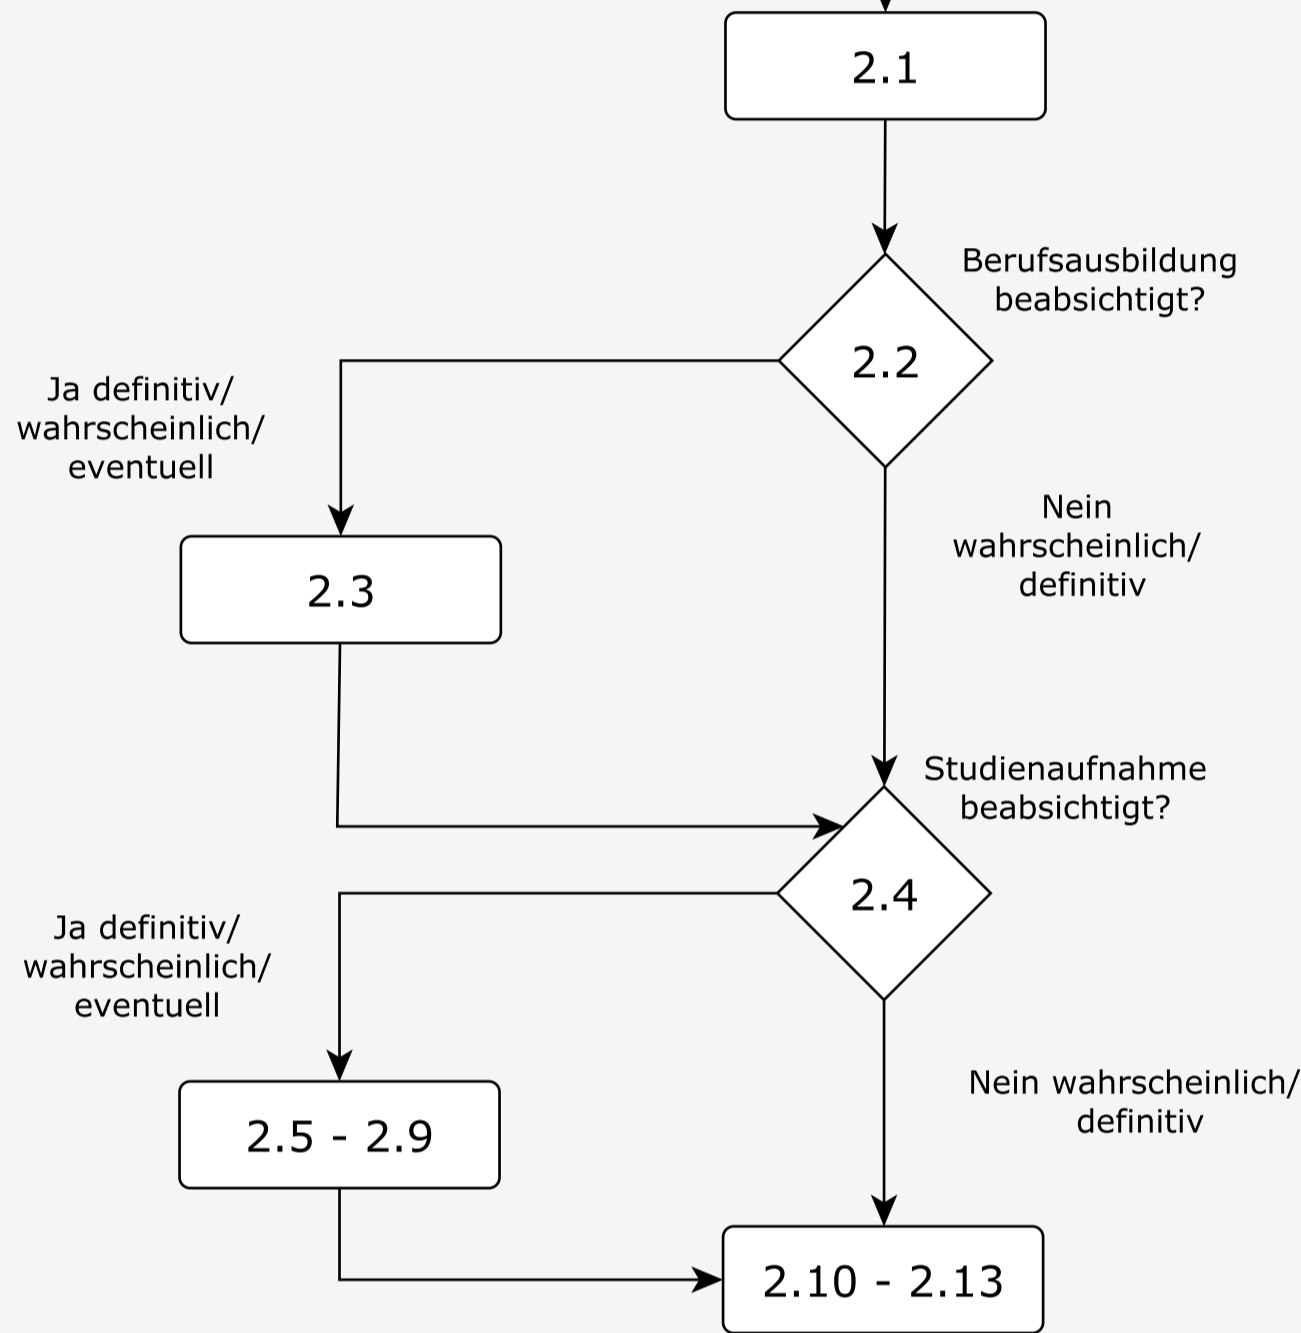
2.1

Berufsausbildung beabsichtigt?

2.2

Ja definitiv/ wahrscheinlich/ eventuell

Nein wahrscheinlich/ definitiv

2.3

Studienaufnahme beabsichtigt?

2.4

Ja definitiv/ wahrscheinlich/ eventuell

Nein wahrscheinlich/ definitiv

2.5 - 2.9

2.10 - 2.13